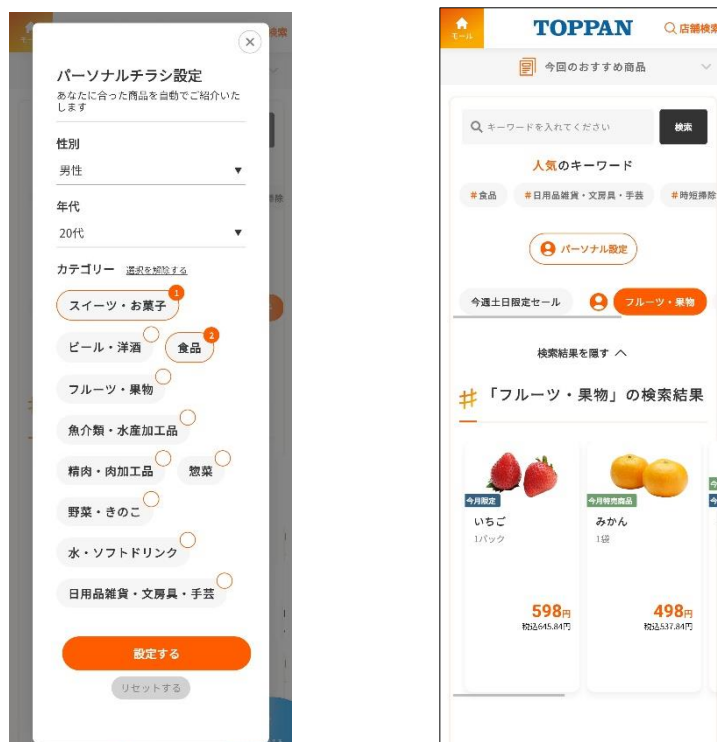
パーソナルチラシ設定
あなたに合った商品を自動でご紹介いたします

性別
男性

年代
20代

カテゴリー 選択を解除する

スイーツ・お菓子 1
ビール・洋酒
食品 2
フルーツ・果物
魚介類・水産加工品
精肉・肉加工品
惣菜
野菜・きのこ
水・ソフトドリンク
日用品雑貨・文房具・手芸

設定する
リセットする

モール
TOPPAN
店舗検索
今回のおすすめ商品
キーワードを入れてください
検索
人気のキーワード
#食品 #日用品雑貨・文房具・手芸 #時短掃除
パーソナル設定
今週土日限定セール
フルーツ・果物
検索結果を隠す
#「フルーツ・果物」の検索結果

今月限定
いちご
1パック
598円
税込645.84円

今月特売商品
みかん
1袋
498円
税込537.84円